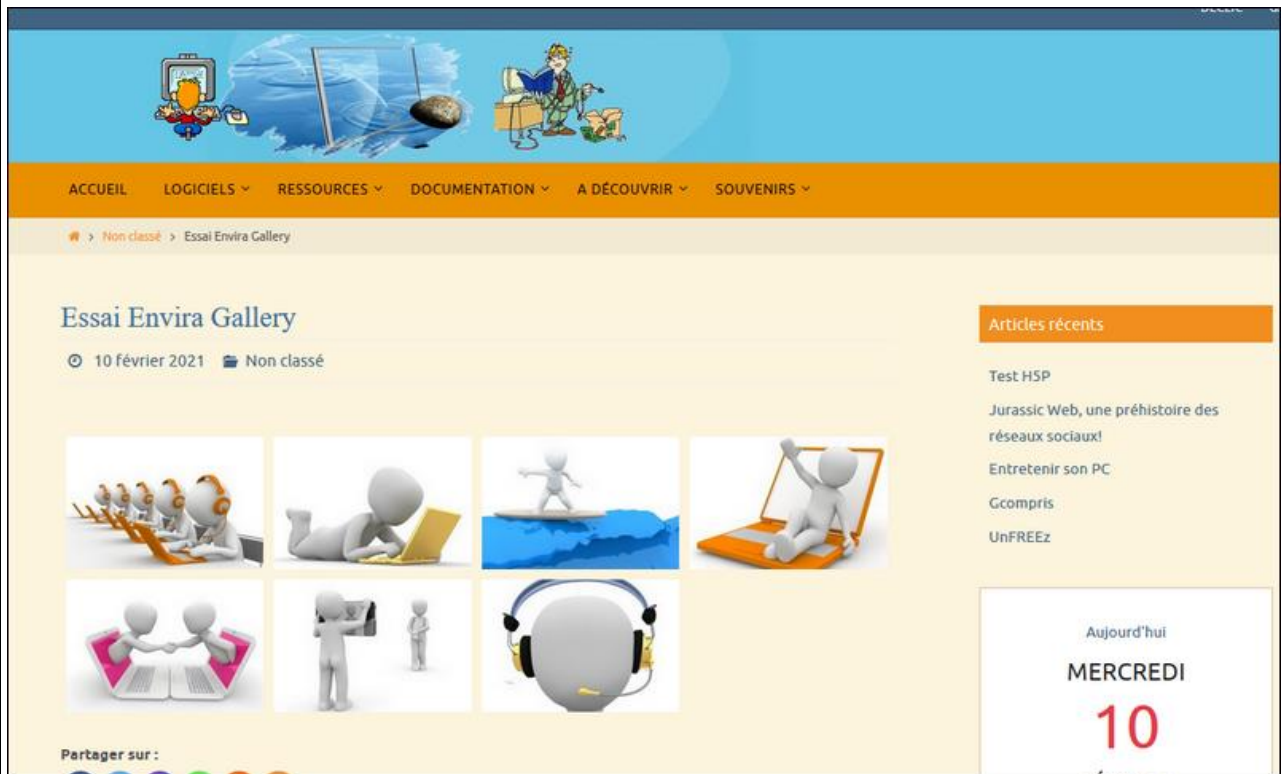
ACCUEIL LOGICIELS RESSOURCES DOCUMENTATION A DÉCOUVRIR SOUVENIRS

> Non classé > Essai Envira Gallery

Essai Envira Gallery

10 février 2021 Non classé

Partager sur :

Articles récents

Test H5P

Jurassic Web, une préhistoire des réseaux sociaux!

Entretenir son PC

Gcompris

UnFREEz

Aujourd'hui

MERCREDI

10